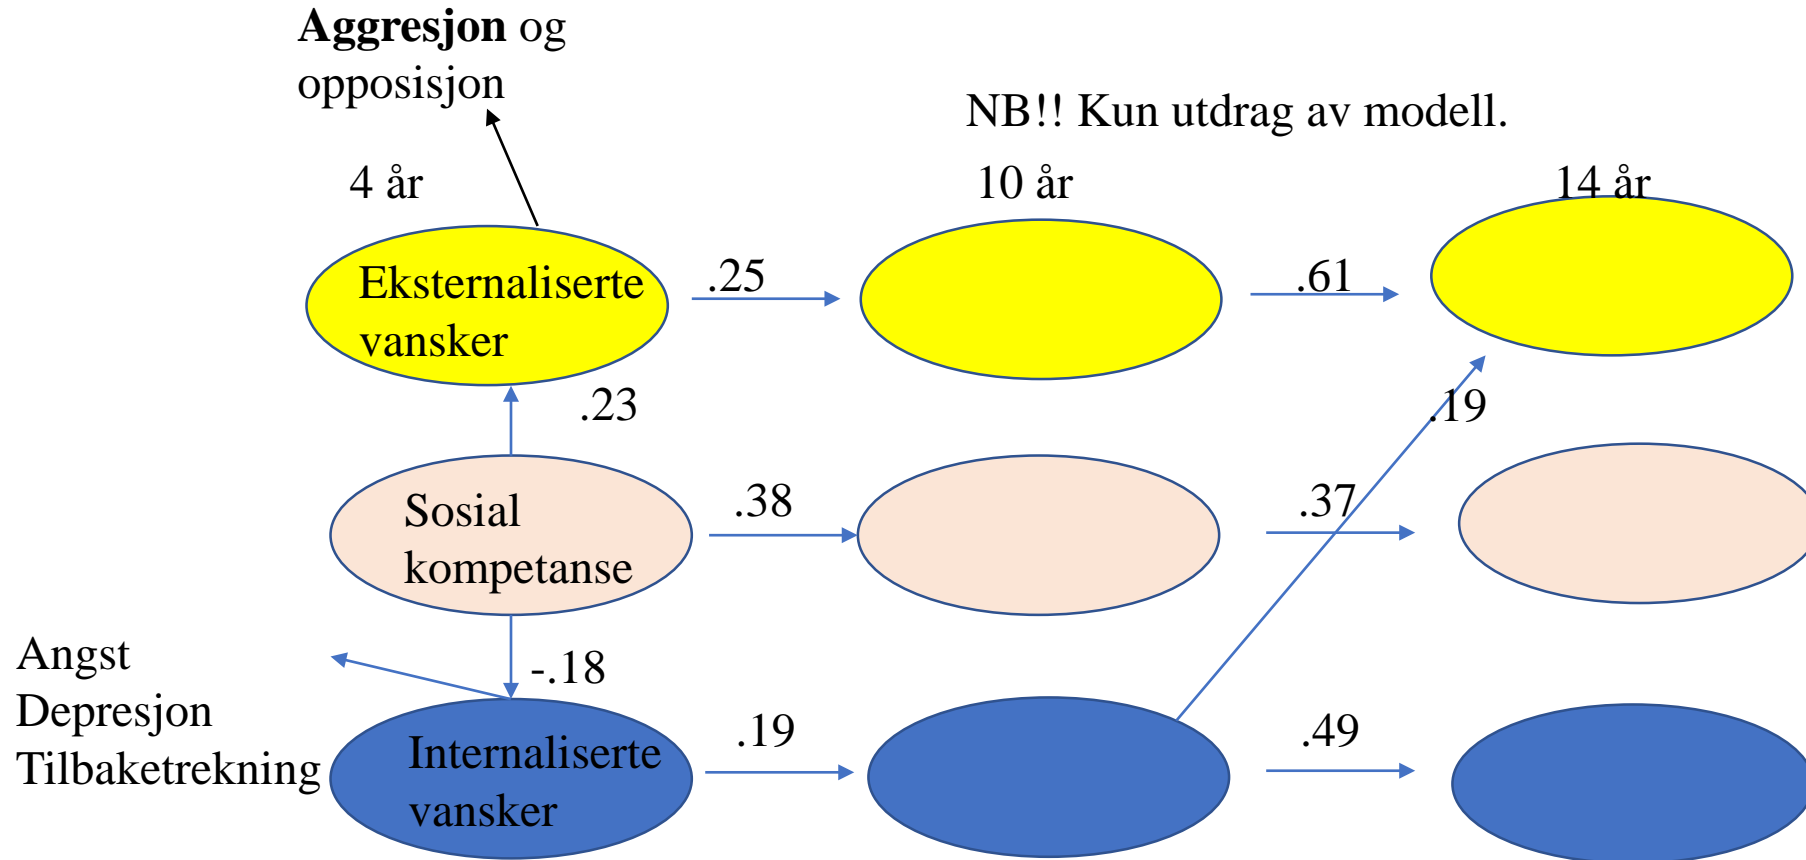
Aggresjon og opposisjon

NB!! Kun utdrag av modell.

4 år

10 år

14 år

Eksternaliserte vansker

.25

.61

.23

.19

Sosial kompetanse

.38

.37

Angst
Depresjon
Tilbaketrekning

-.18

Internaliserte vansker

.19

.49